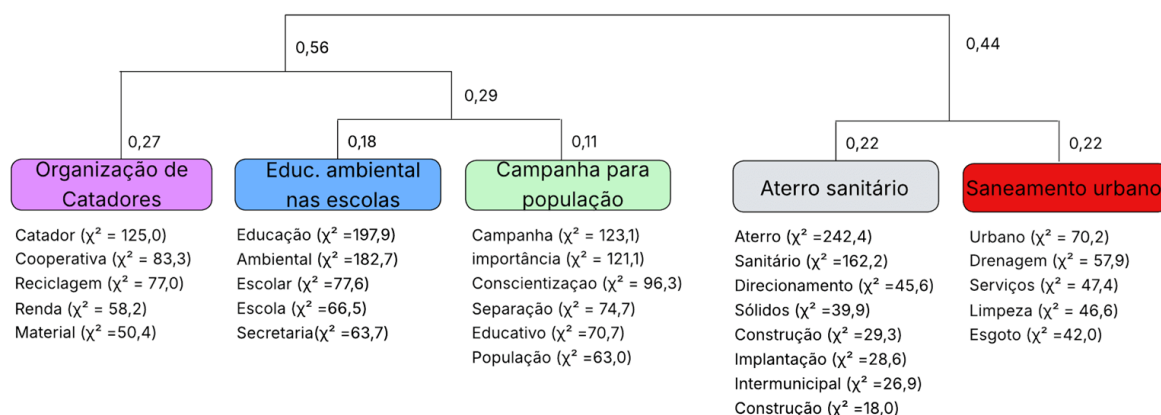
0,56

0,44

0,29

0,27

0,18

0,11

0,22

0,22

Organização de Catadores

Educ. ambiental nas escolas

Campanha para população

Aterro sanitário

Saneamento urbano

Catador ($\chi^2$ = 125,0)
Cooperativa ($\chi^2$ = 83,3)
Reciclagem ($\chi^2$ = 77,0)
Renda ($\chi^2$ = 58,2)
Material ($\chi^2$ =50,4)

Educação ($\chi^2$ =197,9)
Ambiental ($\chi^2$ =182,7)
Escolar ($\chi^2$ =77,6)
Escola ($\chi^2$ =66,5)
Secretaria($\chi^2$ =63,7)

Campanha ($\chi^2$ = 123,1)
importância ($\chi^2$ = 121,1)
Conscientizaçao ($\chi^2$ = 96,3)
Separação ($\chi^2$ = 74,7)
Educativo ($\chi^2$ =70,7)
População ($\chi^2$ =63,0)

Aterro ($\chi^2$ =242,4)
Sanitário ($\chi^2$ =162,2)
Direcionamento ($\chi^2$ =45,6)
Sólidos ($\chi^2$ =39,9)
Construção ($\chi^2$ =29,3)
Implantação ($\chi^2$ =28,6)
Intermunicipal ($\chi^2$ =26,9)
Construção ($\chi^2$ =18,0)

Urbano ($\chi^2$ = 70,2)
Drenagem ($\chi^2$ = 57,9)
Serviços ($\chi^2$ = 47,4)
Limpeza ($\chi^2$ = 46,6)
Esgoto ($\chi^2$ =42,0)